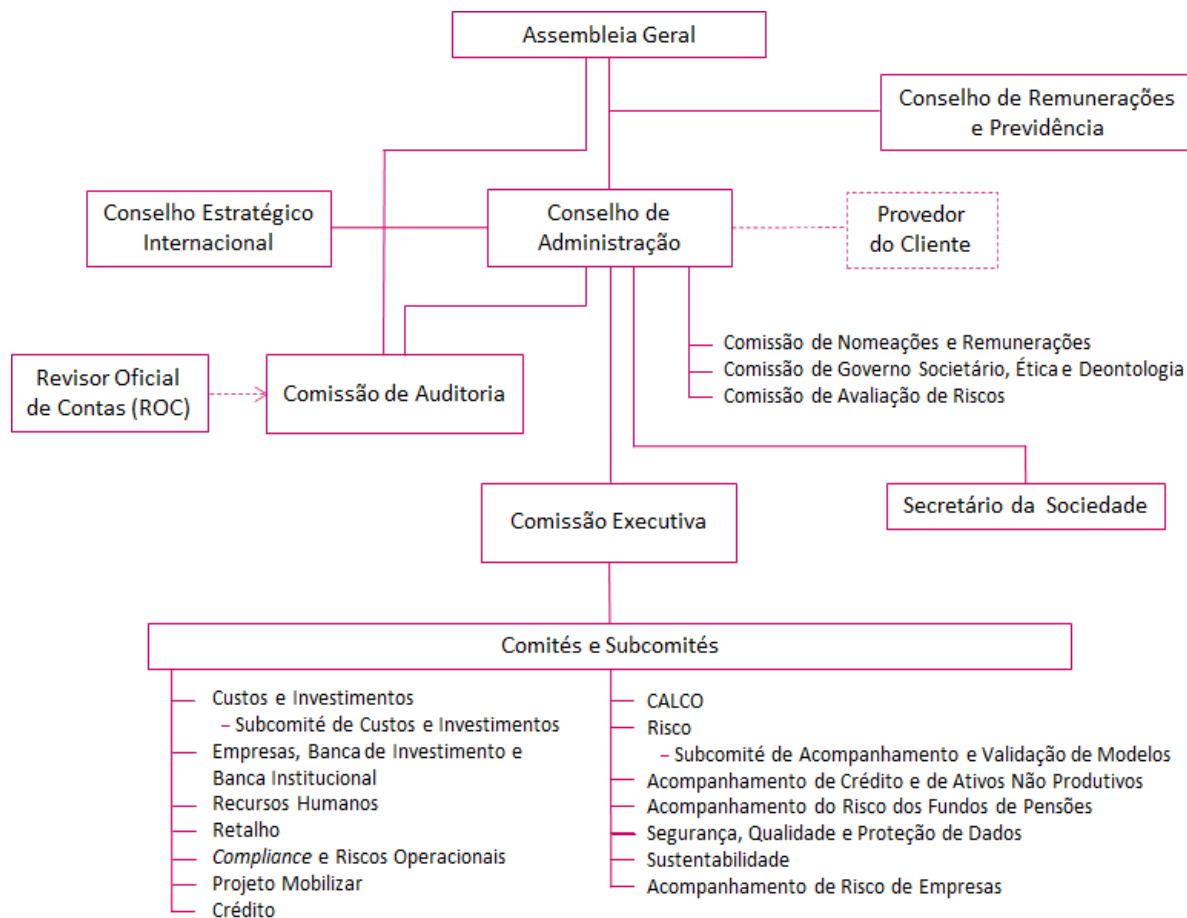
Assembleia Geral

Conselho de Remunerações e Previdência

Conselho Estratégico Internacional

Conselho de Administração

Provedor do Cliente

Comissão de Nomeações e Remunerações
Comissão de Governo Societário, Ética e Deontologia
Comissão de Avaliação de Riscos

Revisor Oficial de Contas (ROC)

Comissão de Auditoria

Secretário da Sociedade

Comissão Executiva

Comités e Subcomités

Custos e Investimentos
– Subcomité de Custos e Investimentos
Empresas, Banca de Investimento e Banca Institucional
Recursos Humanos
Retalho
Compliance e Riscos Operacionais
Projeto Mobilizar
Crédito

CALCO
Risco
– Subcomité de Acompanhamento e Validação de Modelos
Acompanhamento de Crédito e de Ativos Não Produtivos
Acompanhamento do Risco dos Fundos de Pensões
Segurança, Qualidade e Proteção de Dados
Sustentabilidade
Acompanhamento de Risco de Empresas